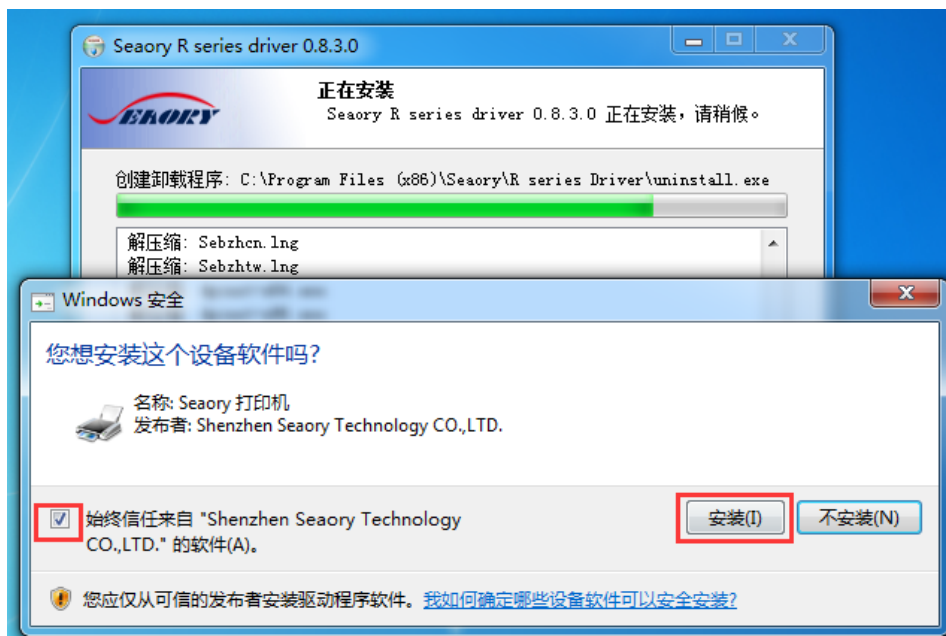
Seaory R series driver 0.8.3.0

SEAORY

正在安装

Seaory R series driver 0.8.3.0 正在安装，请稍候。

创建卸载程序: C:\Program Files (x86)\Seaory\R series Driver\uninstall.exe

解压缩: Sebzhcn.lng
解压缩: Sebzhtw.lng

Windows 安全

您想安装这个设备软件吗?

名称: Seaory 打印机
发布者: Shenzhen Seaory Technology CO.,LTD.

始终信任来自 "Shenzhen Seaory Technology CO.,LTD." 的软件(A)。

安装(I)

不安装(N)

您应仅从可信的发布者安装驱动程序软件。我如何确定哪些设备软件可以安全安装?